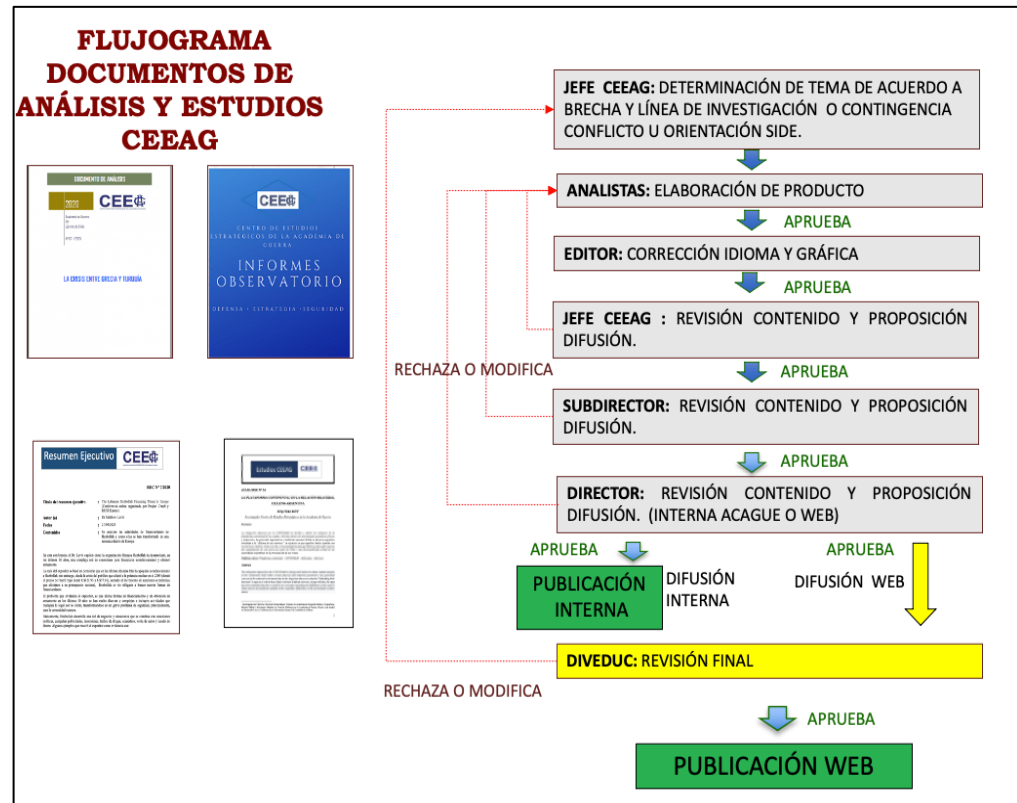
FLUJOGRAMA DOCUMENTOS DE ANÁLISIS Y ESTUDIOS CEEAG

DOCUMENTO DE ANÁLISIS

CEE

LA CRISIS ENTRE GRECIA Y TURQUÍA

CEE

CENTRO DE ESTUDIOS ESTRATÉGICOS DE LA ACADEMIA DE GUERRA

INFORMES OBSERVATORIO

DEFENSA · ESTRATEGIA · SEGURIDAD

Resumen Ejecutivo CEE

Estudios CEEAG CEE

JEFE CEEAG: DETERMINACIÓN DE TEMA DE ACUERDO A BRECHA Y LÍNEA DE INVESTIGACIÓN O CONTINGENCIA CONFLICTO U ORIENTACIÓN SIDE.

ANALISTAS: ELABORACIÓN DE PRODUCTO

APRUEBA

EDITOR: CORRECCIÓN IDIOMA Y GRÁFICA

APRUEBA

JEFE CEEAG : REVISIÓN CONTENIDO Y PROPOSICIÓN DIFUSIÓN.

RECHAZA O MODIFICA

APRUEBA

SUBDIRECTOR: REVISIÓN CONTENIDO Y PROPOSICIÓN DIFUSIÓN.

APRUEBA

DIRECTOR: REVISIÓN CONTENIDO Y PROPOSICIÓN DIFUSIÓN. (INTERNA ACAGUE O WEB)

APRUEBA

APRUEBA

PUBLICACIÓN INTERNA

DIFUSIÓN INTERNA

DIFUSIÓN WEB

DIVEDUC: REVISIÓN FINAL

RECHAZA O MODIFICA

APRUEBA

PUBLICACIÓN WEB